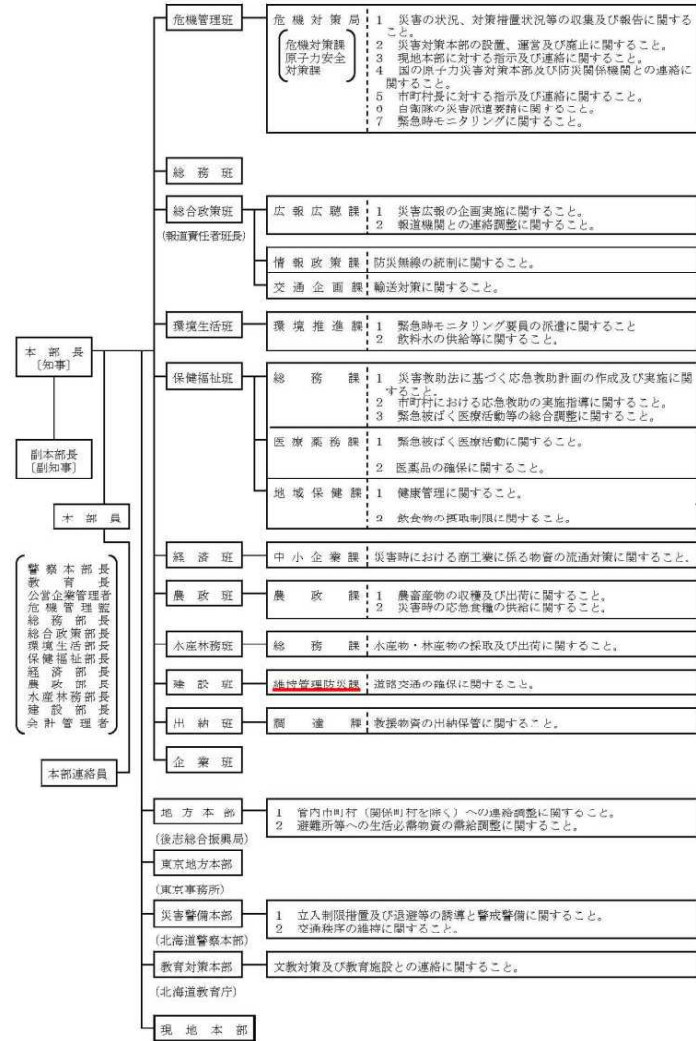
本部長
〔知事〕

副本部長
〔副知事〕

本部員

警察本部長
教育長
公営企業管理者
危機管理監
総務部長
総合政策部長
環境生活部長
保健福祉部長
経済部長
農政部長
水産林務部長
建設部長
会計管理者

本部連絡員

危機管理班

危機対策局
危機対策課
原子力安全対策課

1 災害の状況、対策措置状況等の収集及び報告に関すること。
2 災害対策本部の設置、運営及び廃止に関すること。
3 現地本部に対する指示及び連絡に関すること。
4 国の原子力災害対策本部及び防災関係機関との連絡に関すること。
5 市町村長に対する指示及び連絡に関すること。
6 自衛隊の災害派遣要請に関すること。
7 緊急時モニタリングに関すること。

総務班

総合政策班
（報道責任者班長）

広報広聴課
1 災害広報の企画実施に関すること。
2 報道機関との連絡調整に関すること。

情報政策課 防災無線の統制に関すること。

交通企画課 輸送対策に関すること。

環境生活班

環境推進課
1 緊急時モニタリング要員の派遣に関すること
2 飲料水の供給等に関すること。

保健福祉班

総務課
1 災害救助法に基づく応急救助計画の作成及び実施に関すること。
2 市町村における応急救助の実施指導に関すること。
3 緊急被ばく医療活動等の総合調整に関すること。

医療薬務課
1 緊急被ばく医療活動に関すること。
2 医薬品の確保に関すること。

地域保健課
1 健康管理に関すること。
2 飲食物の摂取制限に関すること。

経済班

中小企業課 災害時における商工業に係る物資の流通対策に関すること。

農政班

農政課
1 農畜産物の収穫及び出荷に関すること。
2 災害時の応急食糧の供給に関すること。

水産林務班

総務課 水産物・林産物の採取及び出荷に関すること。

建設班

維持管理防災課 道路交通の確保に関すること。

出納班

調達課 救援物資の出納保管に関すること。

企業班

地方本部
（後志総合振興局）
1 管内市町村（関係町村を除く）への連絡調整に関すること。
2 避難所等への生活必需物資の需給調整に関すること。

東京地方本部
（東京事務所）

災害警備本部
（北海道警察本部）
1 立入制限措置及び退避等の誘導と警戒警備に関すること。
2 交通秩序の維持に関すること。

教育対策本部
（北海道教育庁）
文教対策及び教育施設との連絡に関すること。

現地本部